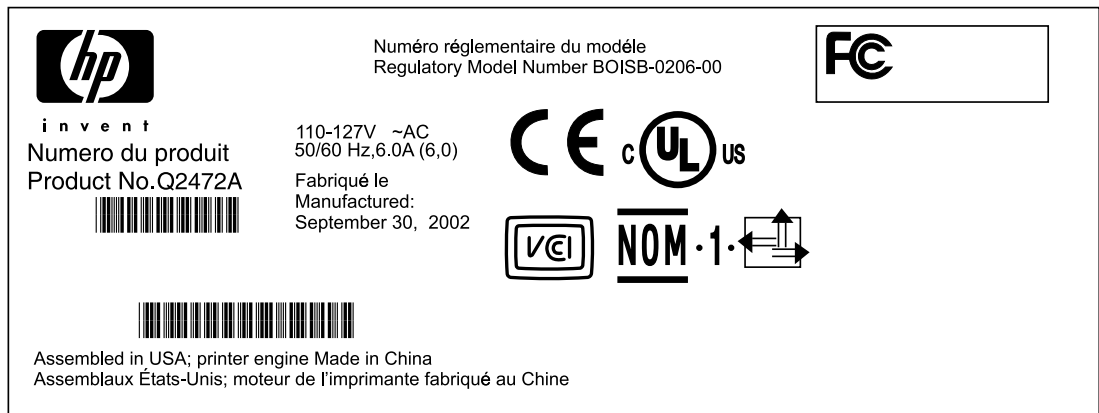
hp
invent

Numéro réglementaire du modéle
Regulatory Model Number BOISB-0206-00

FC

Numero du produit
Product No.Q2472A

110-127V ~AC
50/60 Hz,6.0A (6,0)

Fabriqué le
Manufactured:
September 30, 2002

CE c UL US

VCI NOM·1·

Assembled in USA; printer engine Made in China
Assemblaux États-Unis; moteur de l'imprimante fabriqué au Chine